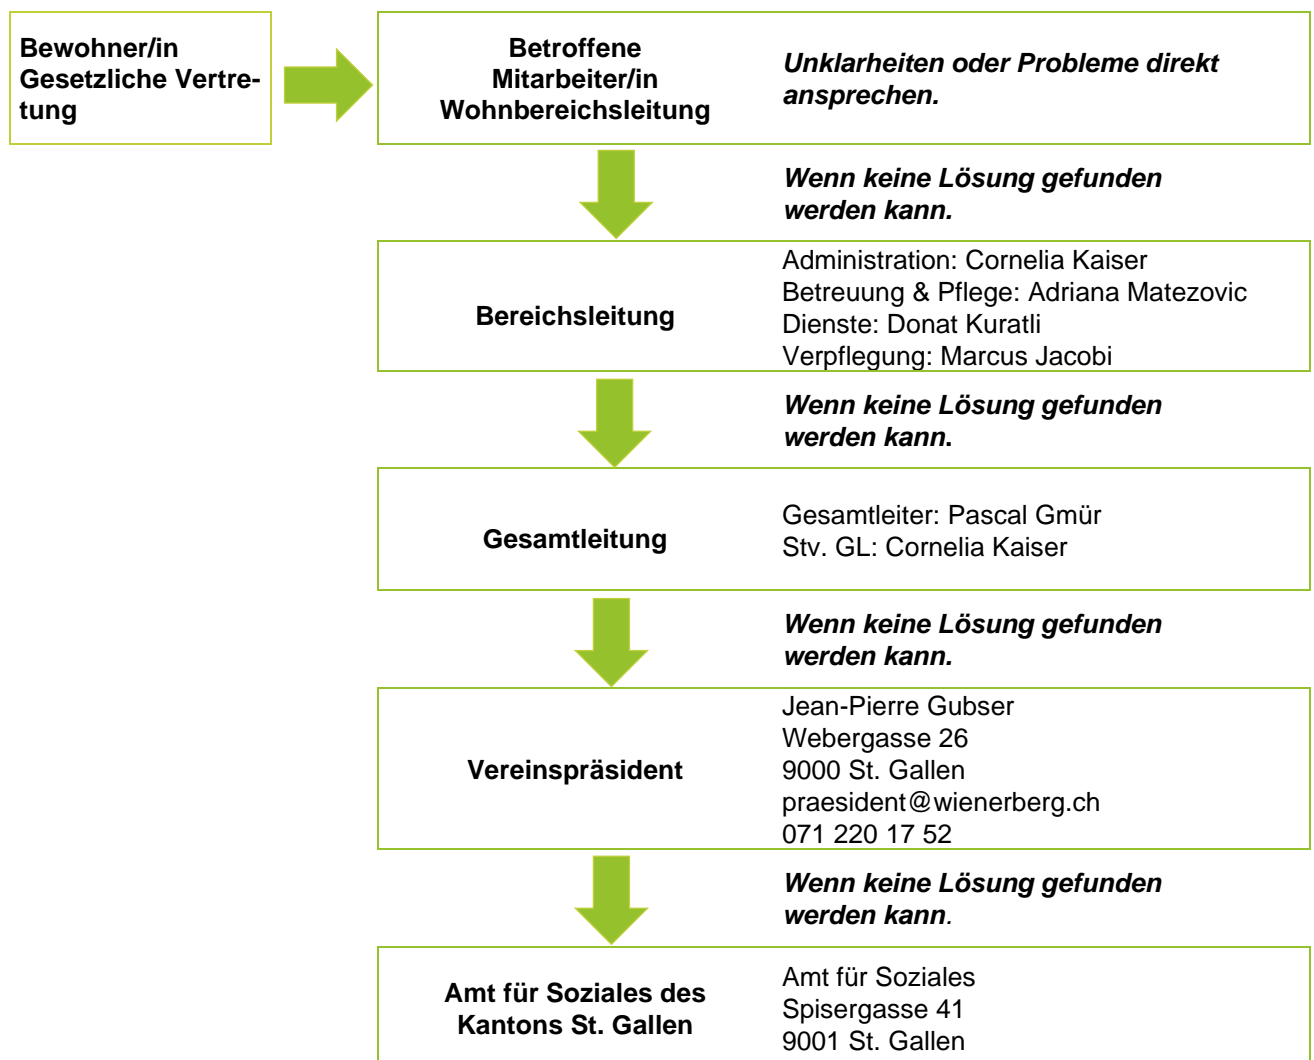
Bewohner/in
Gesetzliche Vertretung

Betroffene
Mitarbeiter/in
Wohnbereichsleitung

Unklarheiten oder Probleme direkt ansprechen.

Wenn keine Lösung gefunden werden kann.

Bereichsleitung

Administration: Cornelia Kaiser
Betreuung & Pflege: Adriana Matezovic
Dienste: Donat Kuratli
Verpflegung: Marcus Jacobi

Wenn keine Lösung gefunden werden kann.

Gesamtleitung

Gesamtleiter: Pascal Gmür
Stv. GL: Cornelia Kaiser

Wenn keine Lösung gefunden werden kann.

Vereinspräsident

Jean-Pierre Gubser
Webergasse 26
9000 St. Gallen
praesident@wienerberg.ch
071 220 17 52

Wenn keine Lösung gefunden werden kann.

Amt für Soziales des Kantons St. Gallen

Amt für Soziales
Spisergasse 41
9001 St. Gallen